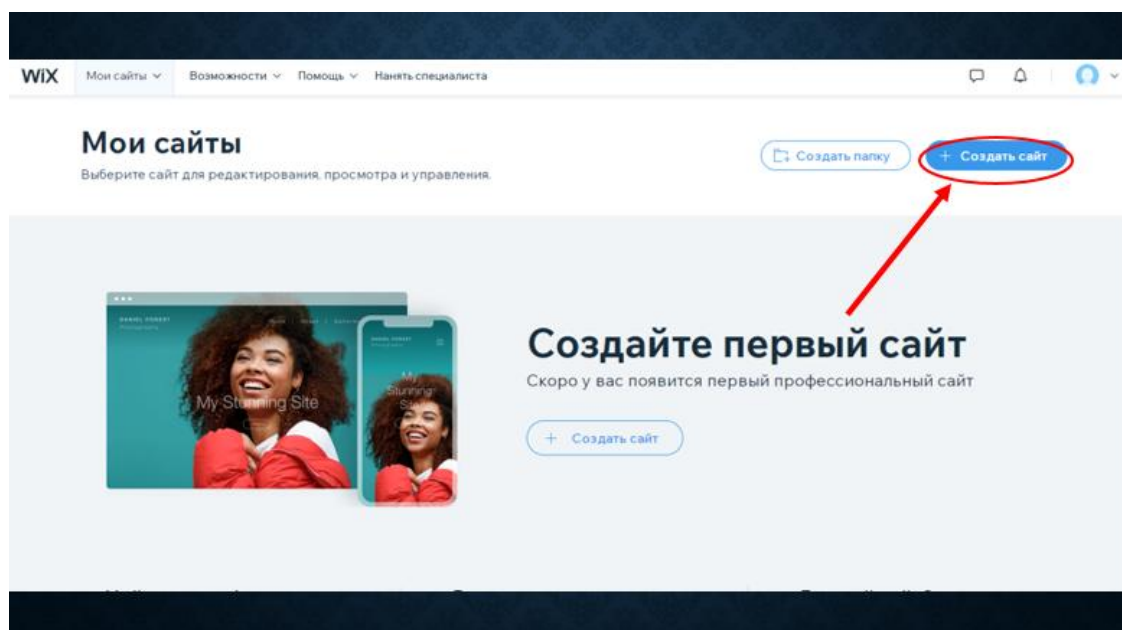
WiX Мои сайты Возможности Помощь Нанять специалиста

Мои сайты
Выберите сайт для редактирования, просмотра и управления.

Создать папку
+ Создать сайт

DANIEL FOREST
Photography

My Stunning Site

My Stunning Site

Создайте первый сайт
Скоро у вас появится первый профессиональный сайт

+ Создать сайт